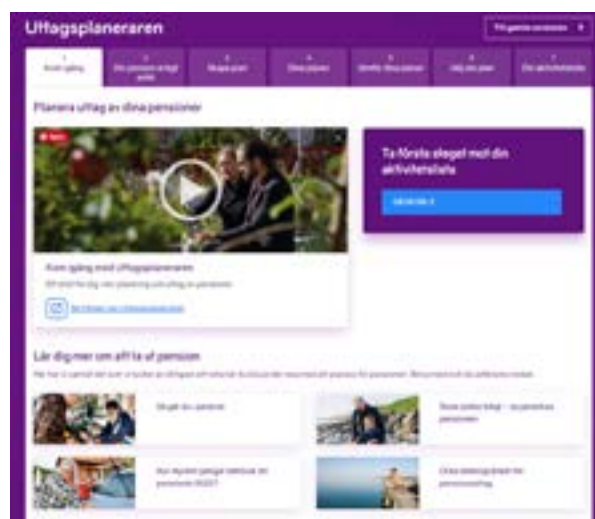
Uttagsplaneraren

Till gamla versionen

1 Kom igång | 2 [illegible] | 3 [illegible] | 4 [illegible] | 5 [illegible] | 6 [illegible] | 7 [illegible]

Planera uttag av dina pensioner

Kom igång med Uttagsplaneraren

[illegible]

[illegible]

Ta första steget mot din aktivitetslista

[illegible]

Lär dig mer om att ta ut pension

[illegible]

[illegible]

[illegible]

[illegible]

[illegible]